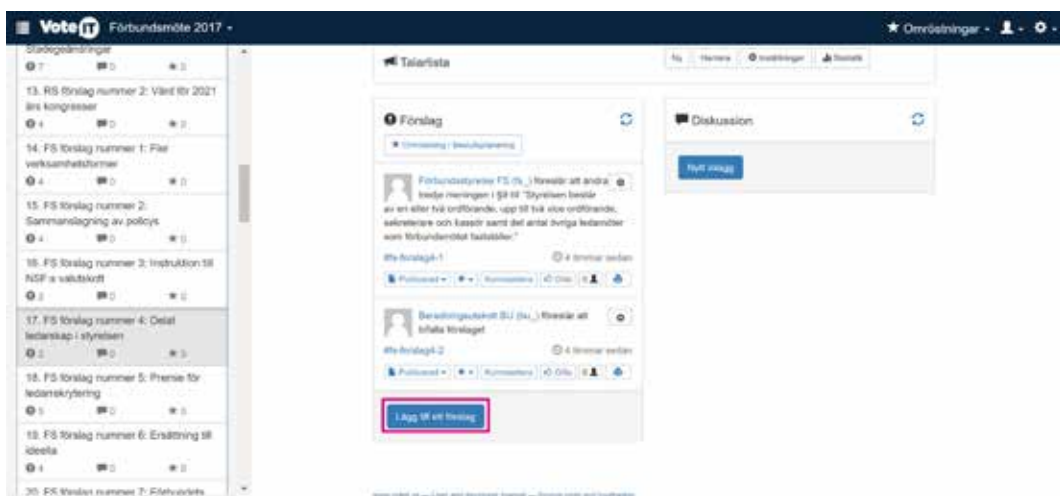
VoteIT Förbundsmöte 2017 -

★ Omröstningar - -

Stadgeändringar
7 0 0

13. RS förslag nummer 2: Värd för 2021 års kongresser
4 0 0

14. FS förslag nummer 1: Fler verksamhetsformer
4 0 0

15. FS förslag nummer 2: Sammanslagning av policys
4 0 0

16. FS förslag nummer 3: Instruktion till NSF:s valutskott
2 0 0

17. FS förslag nummer 4: Delat ledarskap i styrelsen
2 0 3

18. FS förslag nummer 5: Premie för ledarrekrytering
3 0 0

19. FS förslag nummer 6: Ersättning till ideella
4 0 0

20. FS förslag nummer 7: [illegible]

Talarlista

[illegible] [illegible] Inställningar Statistik

Förslag

Omröstning / Beslutsplanering

Förbundsstyrelse FS (fs_) föreslår att ändra andra meningen i §8 till "Styrelsen består av en eller två ordförande, upp till två vice ordförande, sekreterare och kassör samt det antal övriga ledamöter som förbundsmötet fastställer."

#fs-förslag4-1

4 timmar sedan

Publicerad Kommentera Gilla

Beredningsutskott BU (bu_) föreslår att avslå förslaget

#fs-förslag4-2

4 timmar sedan

Publicerad Kommentera Gilla

Lägg till ett förslag

Diskussion

Nytt inlägg

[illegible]